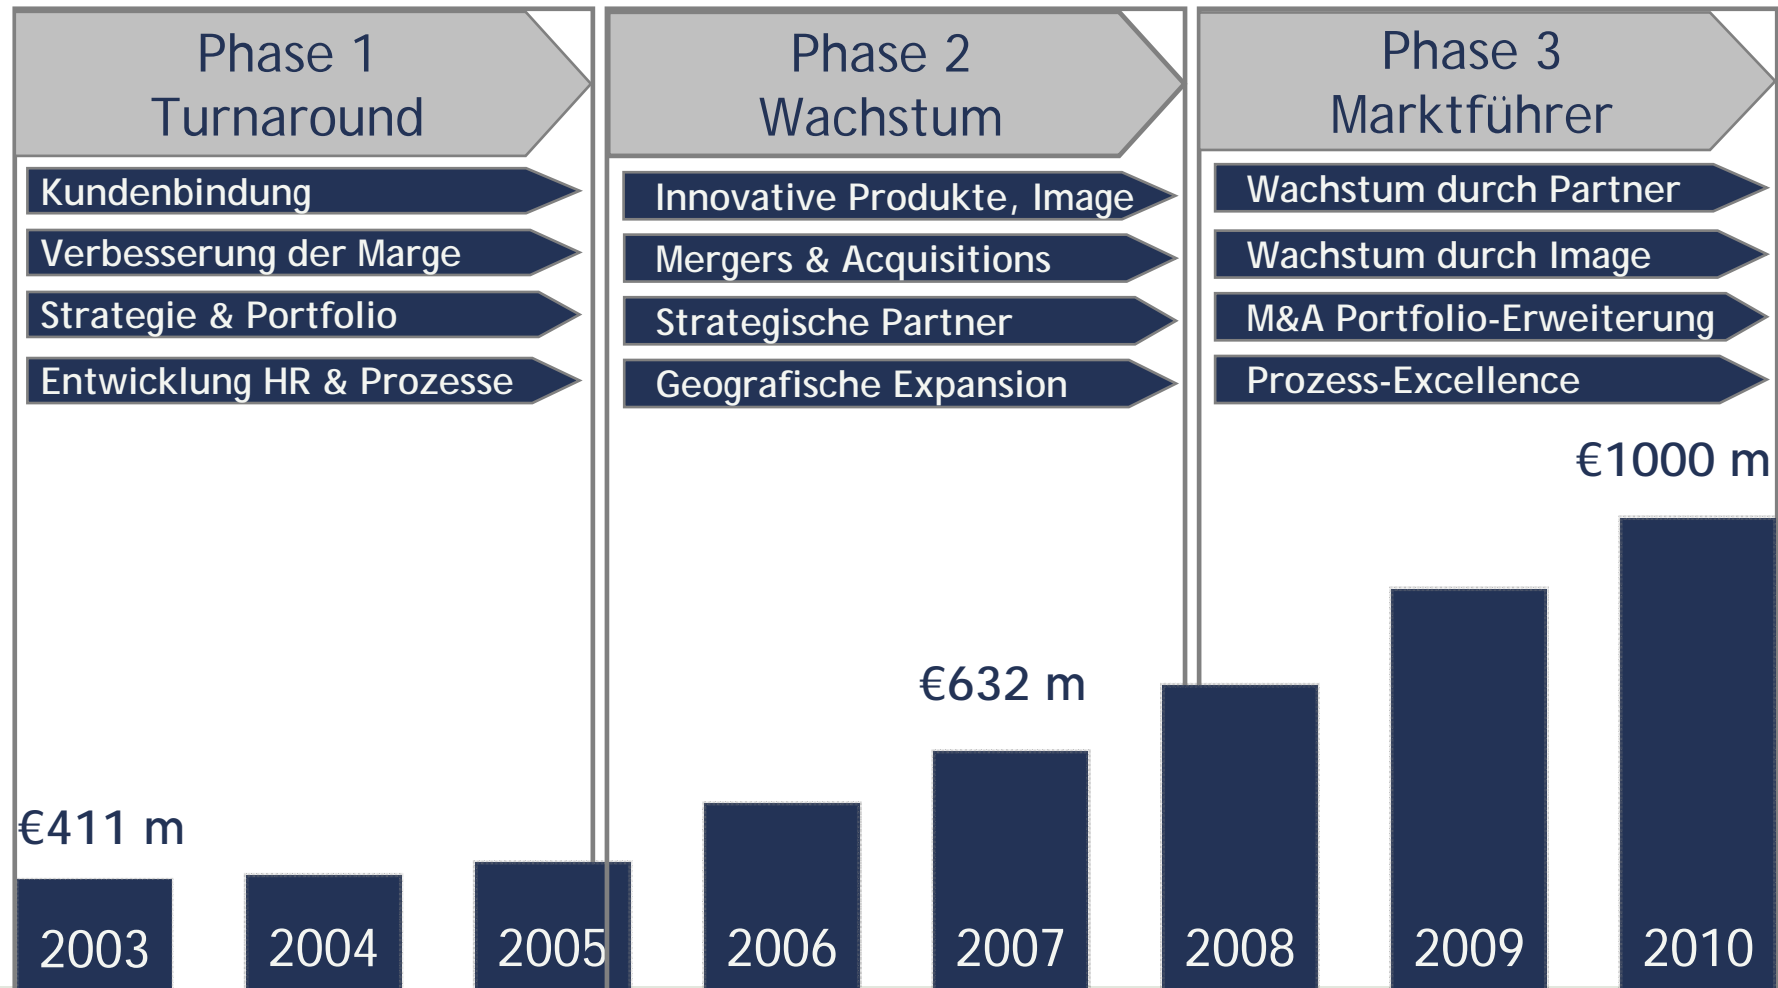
Phase 1
Turnaround

Kundenbindung

Verbesserung der Marge

Strategie & Portfolio

Entwicklung HR & Prozesse

Phase 2
Wachstum

Innovative Produkte, Image

Mergers & Acquisitions

Strategische Partner

Geografische Expansion

Phase 3
Marktführer

Wachstum durch Partner

Wachstum durch Image

M&A Portfolio-Erweiterung

Prozess-Excellence

€1000 m

€632 m

€411 m

2003

2004

2005

2006

2007

2008

2009

2010